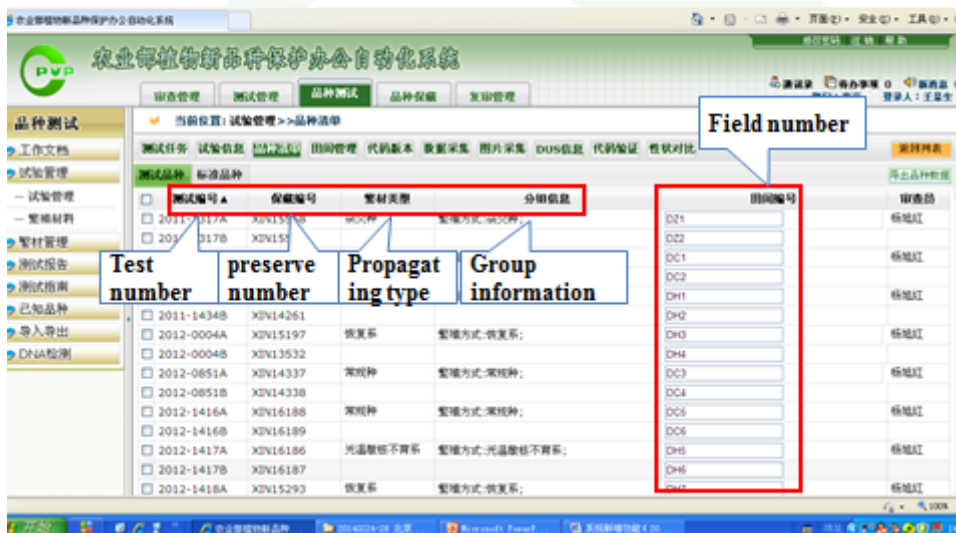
农业部植物新品种保护办公自动化系统

农业部植物新品种保护办公自动化系统

PVP

审查管理 | 测试管理 | 品种测试 | 品种保藏 | 复审管理

品种测试

当前位置: 试验管理>>品种清单

工作文档
试验管理
— 试验管理
— 繁殖材料
繁材管理
测试报告
测试指南
已知品种
导入导出
DNA检测

测试任务 试验信息 田间管理 代码版本 数据采集 图片采集 DUS信息 代码验证 性状对比

测试品种 标准品种

Field number

Test number | preserve number | Propagating type | Group information

| 测试编号▲ | 保藏编号 | 繁材类型 | 分组信息 | 田间编号 | 审查员 |
|---|---|---|---|---|---|
| 2011-3317A | XIN15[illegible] | 保交种 | 繁殖方式:保交种; | DZ1 | 杨旭红 |
| 2011-3317B | XIN155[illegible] | | | DZ2 | |
| | | | | DC1 | 杨旭红 |
| | | | | DC2 | |
| | | | | DH1 | 杨旭红 |
| 2011-1434B | XIN14261 | | | DH2 | |
| 2012-0004A | XIN15197 | 恢复系 | 繁殖方式:恢复系; | DH3 | 杨旭红 |
| 2012-0004B | XIN13532 | | | DH4 | |
| 2012-0851A | XIN14337 | 常规种 | 繁殖方式:常规种; | DC3 | 杨旭红 |
| 2012-0851B | XIN14338 | | | DC4 | |
| 2012-1416A | XIN16188 | 常规种 | 繁殖方式:常规种; | DC5 | 杨旭红 |
| 2012-1416B | XIN16189 | | | DC6 | |
| 2012-1417A | XIN16186 | 光温敏核不育系 | 繁殖方式:光温敏核不育系; | DH5 | 杨旭红 |
| 2012-1417B | XIN16187 | | | DH6 | |
| 2012-1418A | XIN15293 | 恢复系 | 繁殖方式:恢复系; | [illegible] | 杨旭红 |

开始